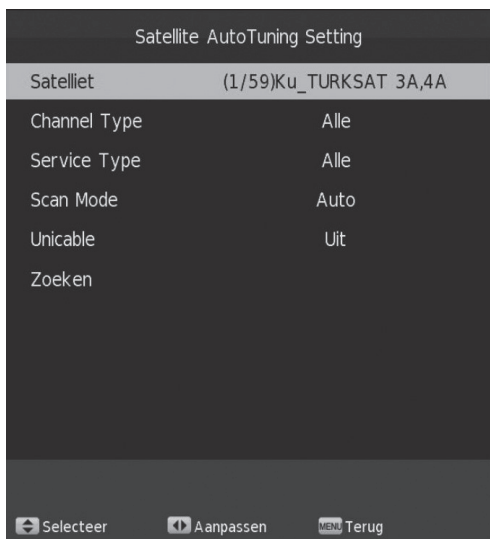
Satellite AutoTuning Setting

| Satelliet | (1/59)Ku_TURKSAT 3A,4A |
|---|---|
| Channel Type | Alle |
| Service Type | Alle |
| Scan Mode | Auto |
| Unicable | Uit |
| Zoeken | |

Selecteer Aanpassen MENU Terug